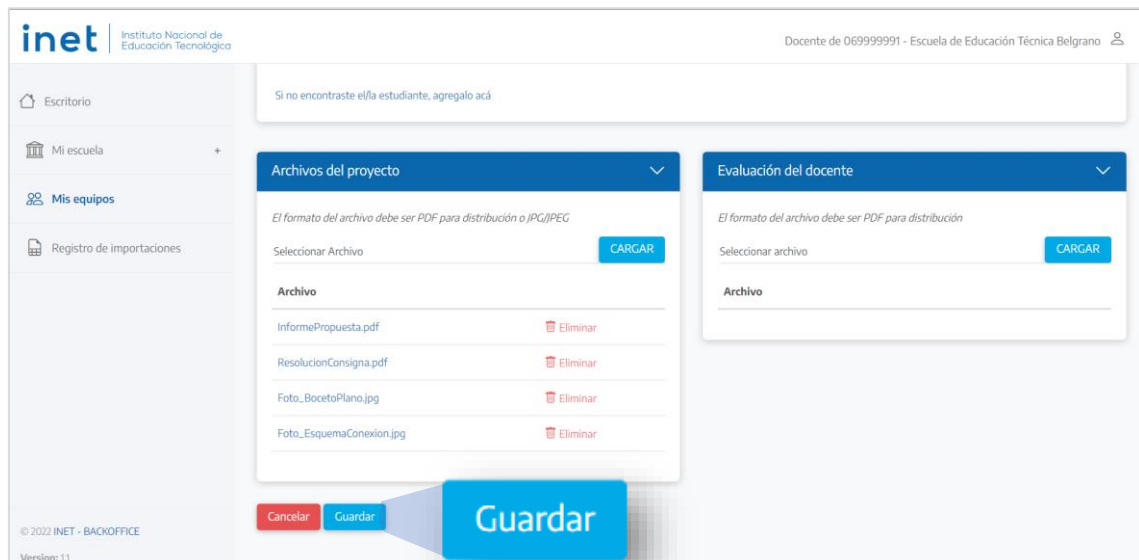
inet Instituto Nacional de Educación Tecnológica

Docente de 069999991 - Escuela de Educación Técnica Belgrano

Escritorio

Mi escuela +

Mis equipos

Registro de importaciones

Si no encontraste el/la estudiante, agregalo acá

Archivos del proyecto

El formato del archivo debe ser PDF para distribución o JPG/JPEG

Seleccionar Archivo

CARGAR

| Archivo | |
|---|---|
| InformePropuesta.pdf | Eliminar |
| ResolucionConsigna.pdf | Eliminar |
| Foto_BocetoPlano.jpg | Eliminar |
| Foto_EsquemaConexion.jpg | Eliminar |

Evaluación del docente

El formato del archivo debe ser PDF para distribución

Seleccionar archivo

CARGAR

Archivo

Cancelar Guardar

Guardar

© 2022 INET - BACKOFFICE

Version: 1.1